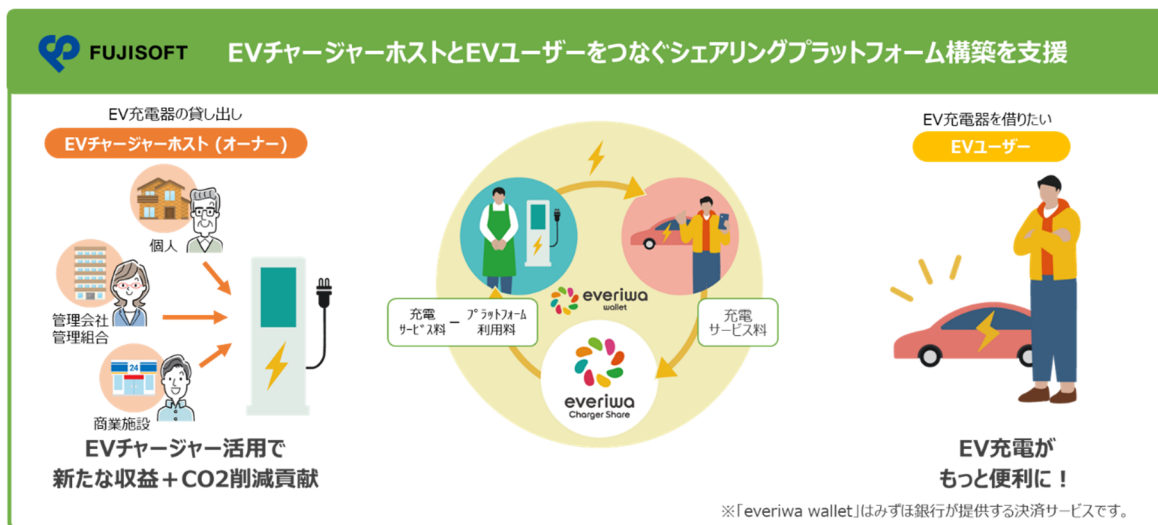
FUJISOFT

EVチャージャーホストとEVユーザーをつなぐシェアリングプラットフォーム構築を支援

EV充電器の貸し出し

EVチャージャーホスト（オーナー）

個人

管理会社
管理組合

24

商業施設

EVチャージャー活用で
新たな収益＋CO2削減貢献

充電
サービス料 － プラットフォーム
利用料

everiwa
wallet

everiwa
Charger Share

充電
サービス料

EV充電器を借りたい

EVユーザー

EV充電が
もっと便利に！

※「everiwa wallet」はみずほ銀行が提供する決済サービスです。